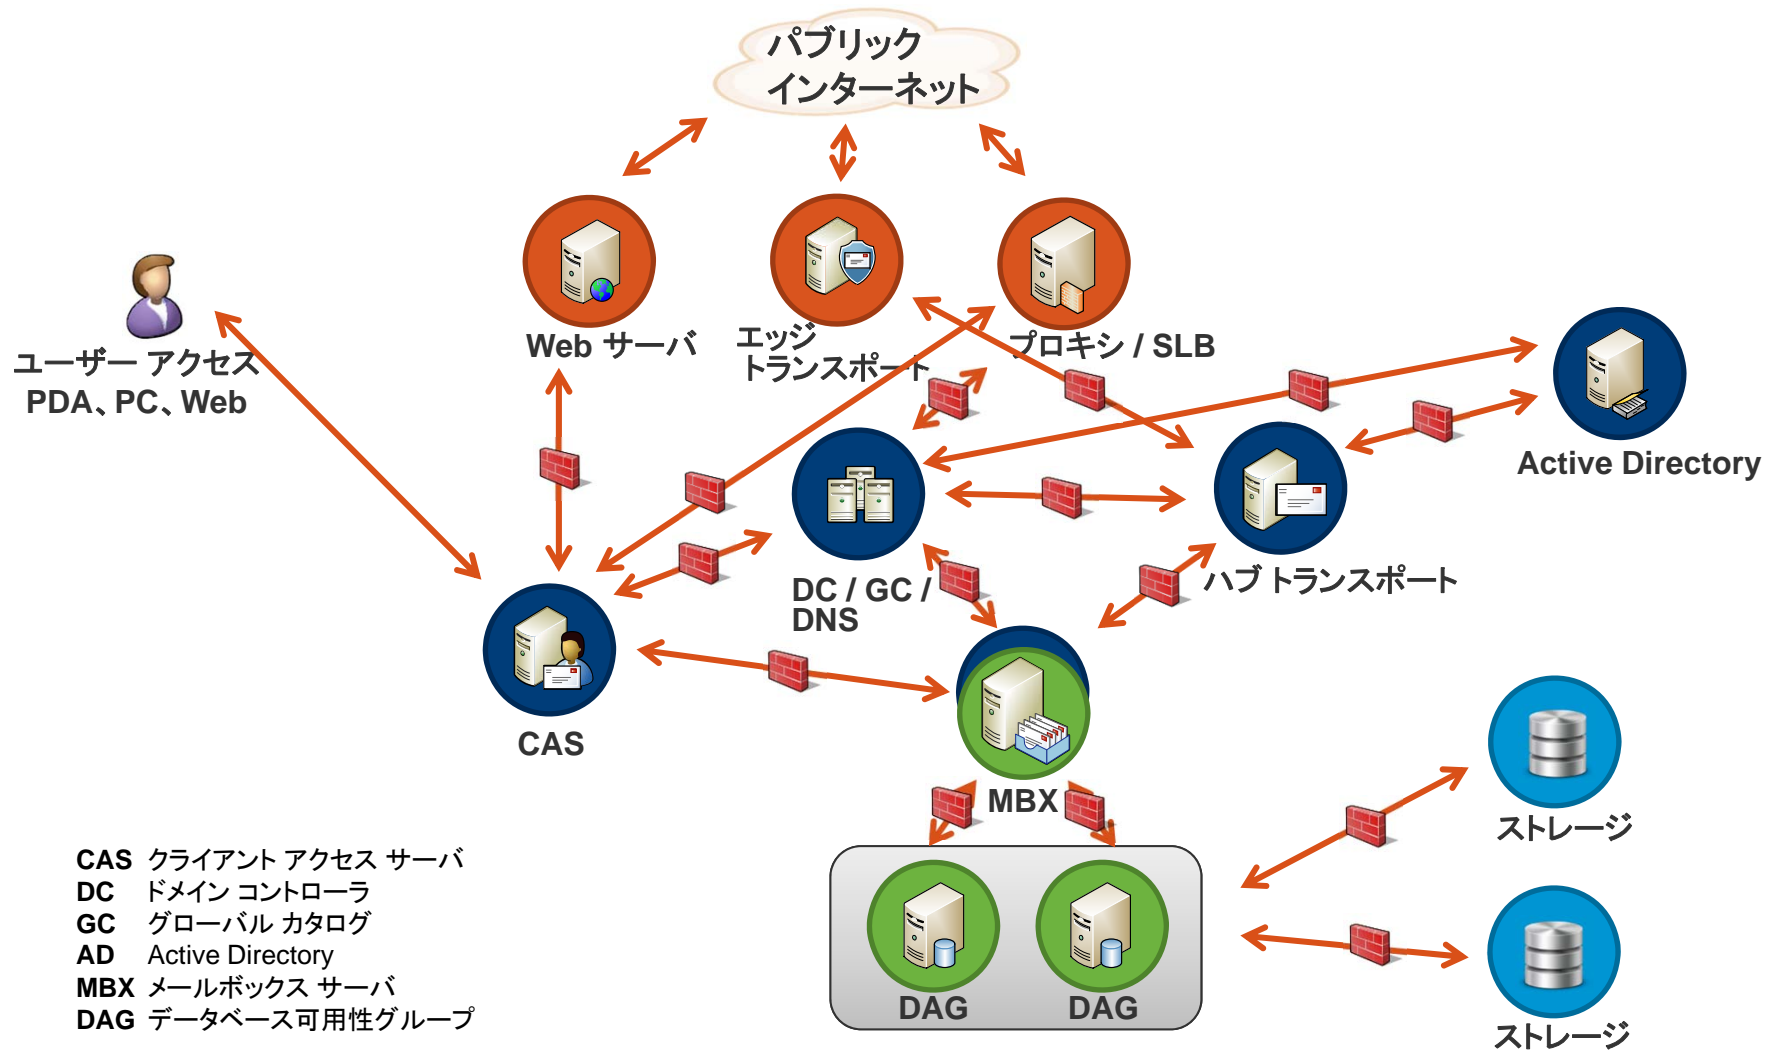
パブリック
インターネット

Web サーバ

エッジ
トランスポート

プロキシ / SLB

ユーザー アクセス
PDA、PC、Web

Active Directory

DC / GC / DNS

ハブ トランスポート

CAS

MBX

ストレージ

DAG

DAG

ストレージ

CAS クライアント アクセス サーバ
DC ドメイン コントローラ
GC グローバル カタログ
AD Active Directory
MBX メールボックス サーバ
DAG データベース可用性グループ